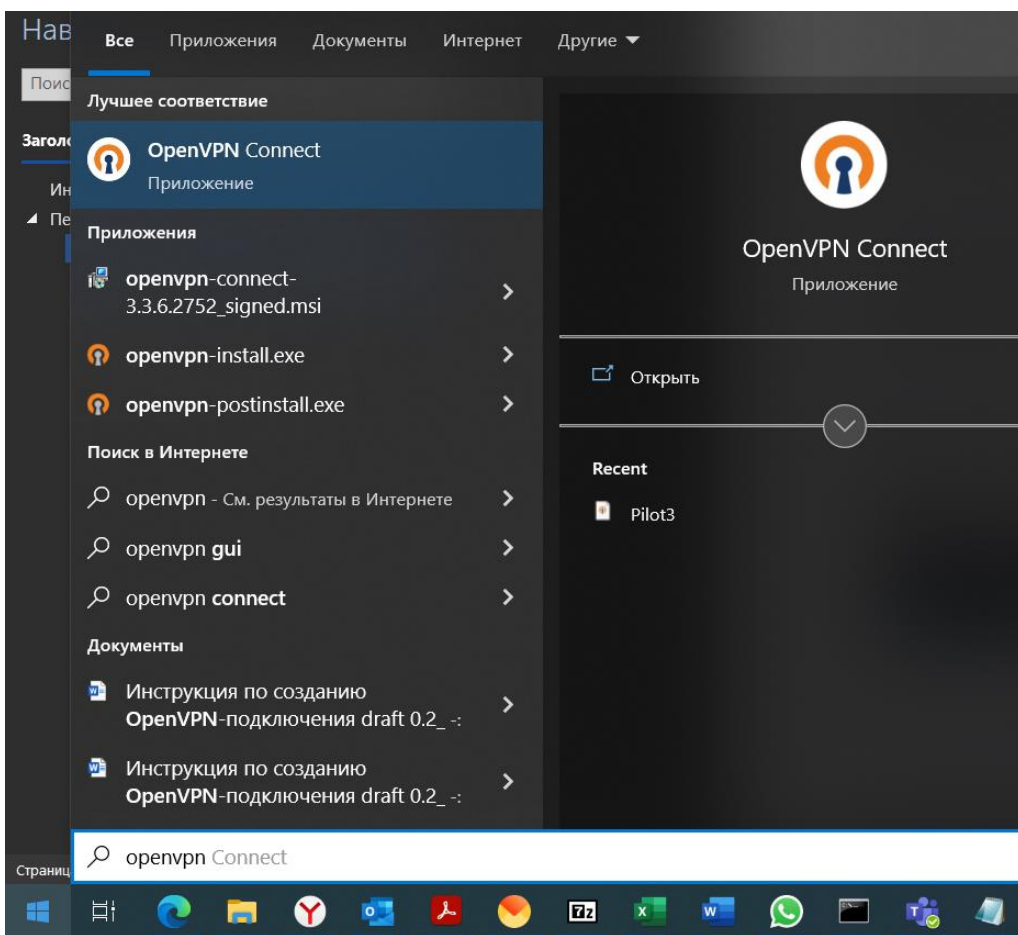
Нав
Поис
Загол
Ин
Пе

Все Приложения Документы Интернет Другие ▾

Лучшее соответствие

OpenVPN Connect
Приложение

Приложения

openvpn-connect-3.3.6.2752_signed.msi

openvpn-install.exe

openvpn-postinstall.exe

Поиск в Интернете

openvpn - См. результаты в Интернете

openvpn gui

openvpn connect

Документы

Инструкция по созданию OpenVPN-подключения draft 0.2_ -:

Инструкция по созданию OpenVPN-подключения draft 0.2_ -:

OpenVPN Connect
Приложение

Открыть

Recent

Pilot3

Страниц

openvpn Connect

7z